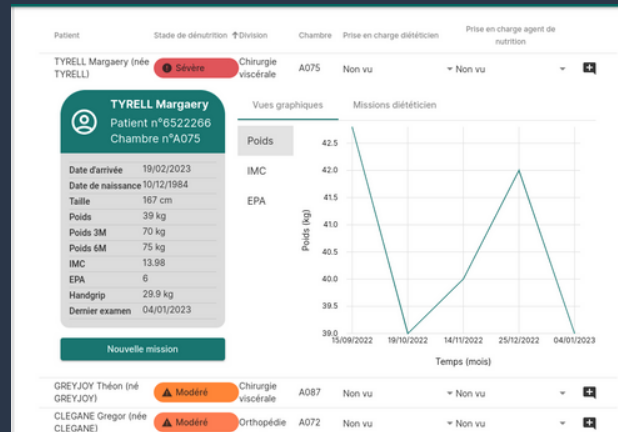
| Patient | Stade de dénutrition | ↑Division | Chambre | Prise en charge diététicien | Prise en charge agent de nutrition |
|---|---|---|---|---|---|
| TYRELL Margaery (née TYRELL) | Sévère | Chirurgie viscérale | A075 | Non vu | Non vu |

TYRELL Margaery
Patient n°6522266
Chambre n°A075

| | |
|---|---|
| Date d'arrivée | 19/02/2023 |
| Date de naissance | 10/12/1984 |
| Taille | 167 cm |
| Poids | 39 kg |
| Poids 3M | 70 kg |
| Poids 6M | 75 kg |
| IMC | 13.98 |
| EPA | 6 |
| Handgrip | 29.9 kg |
| Dernier examen | 04/01/2023 |

Nouvelle mission

Vues graphiques
Missions diététicien

Poids
IMC
EPA

Poids (kg)
42.5
42.0
41.5
41.0
40.5
40.0
39.5
39.0
15/09/2022
19/10/2022
14/11/2022
25/12/2022
04/01/2023
Temps (mois)

| Patient | Stade de dénutrition | Division | Chambre | Prise en charge diététicien | Prise en charge agent de nutrition |
|---|---|---|---|---|---|
| GREYJOY Théon (né GREYJOY) | Modéré | Chirurgie viscérale | A087 | Non vu | Non vu |
| CLEGANE Gregor (née CLEGANE) | Modéré | Orthopédie | A072 | Non vu | Non vu |